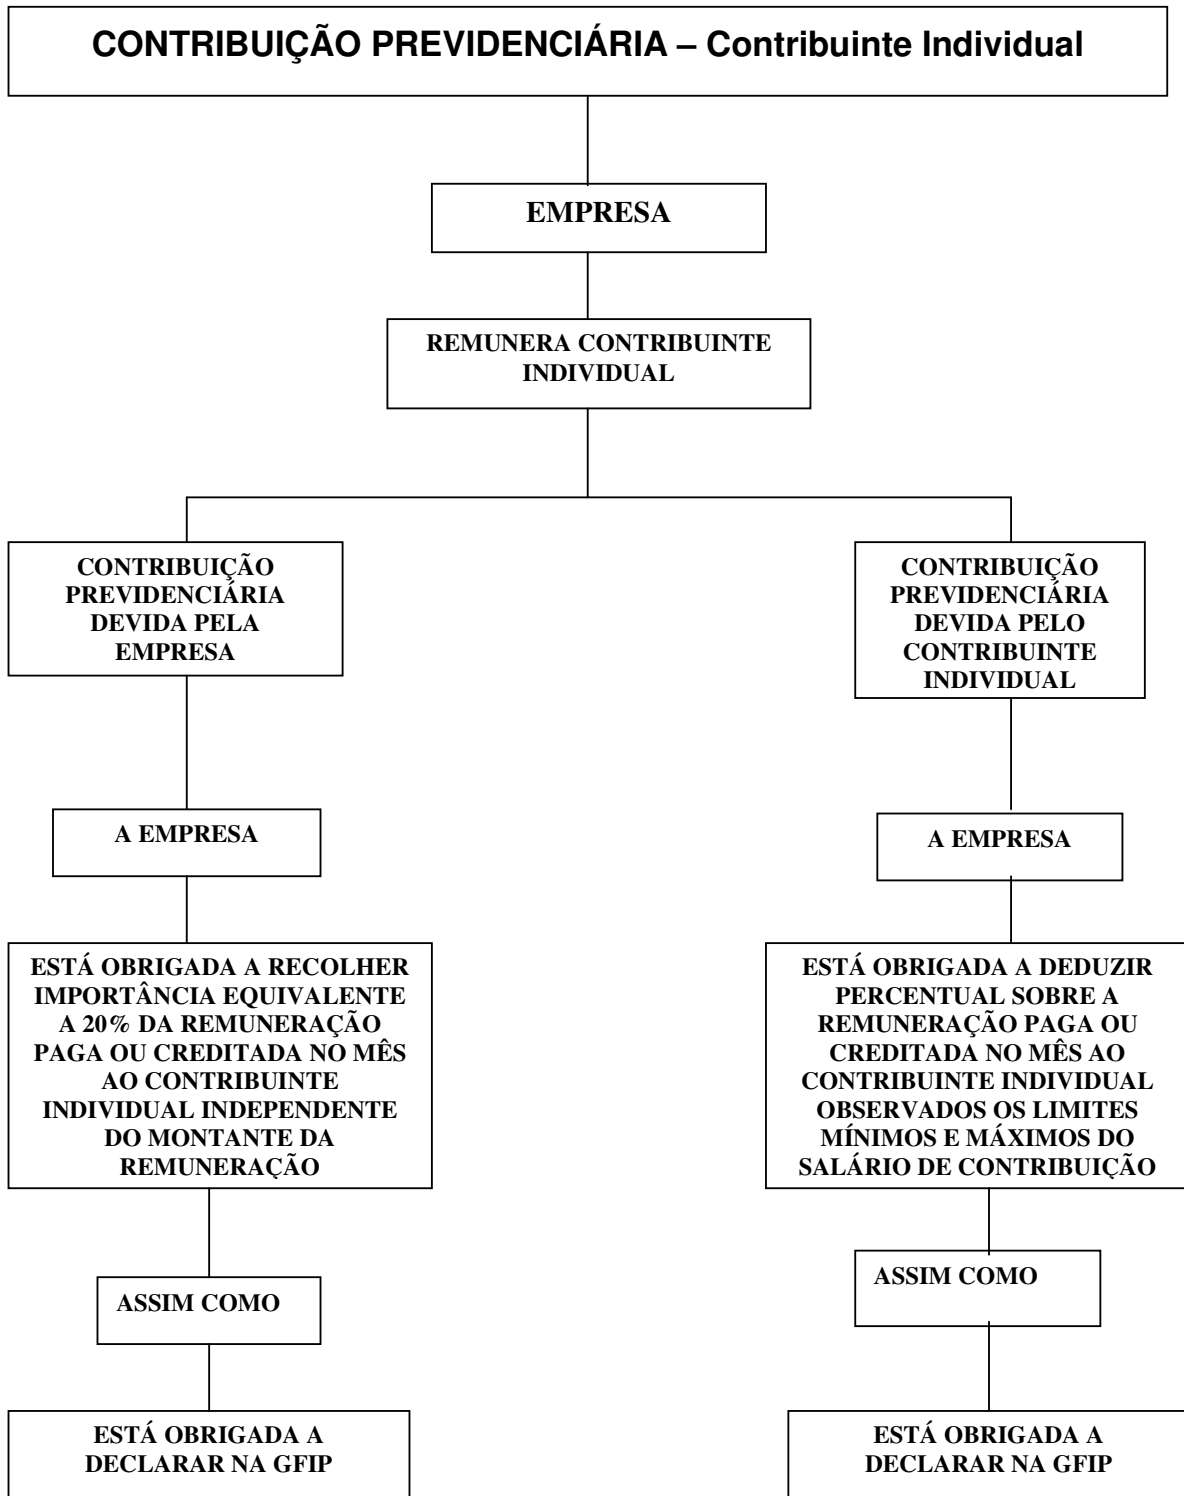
CONTRIBUIÇÃO PREVIDENCIÁRIA – Contribuinte Individual

EMPRESA

REMUNERA CONTRIBUINTE INDIVIDUAL

CONTRIBUIÇÃO PREVIDENCIÁRIA DEVIDA PELA EMPRESA

A EMPRESA

ESTÁ OBRIGADA A RECOLHER IMPORTÂNCIA EQUIVALENTE A 20% DA REMUNERAÇÃO PAGA OU CREDITADA NO MÊS AO CONTRIBUINTE INDIVIDUAL INDEPENDENTE DO MONTANTE DA REMUNERAÇÃO

ASSIM COMO

ESTÁ OBRIGADA A DECLARAR NA GFIP

CONTRIBUIÇÃO PREVIDENCIÁRIA DEVIDA PELO CONTRIBUINTE INDIVIDUAL

A EMPRESA

ESTÁ OBRIGADA A DEDUZIR PERCENTUAL SOBRE A REMUNERAÇÃO PAGA OU CREDITADA NO MÊS AO CONTRIBUINTE INDIVIDUAL OBSERVADOS OS LIMITES MÍNIMOS E MÁXIMOS DO SALÁRIO DE CONTRIBUIÇÃO

ASSIM COMO

ESTÁ OBRIGADA A DECLARAR NA GFIP